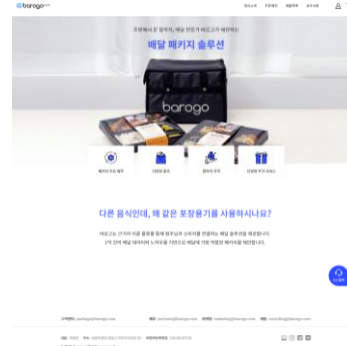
barogo

회사소개 | 가맹문의 | 채용 | 고객센터

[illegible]
배달 패키지 솔루션

barogo

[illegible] | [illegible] | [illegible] | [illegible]

다른 음식인데, 왜 같은 포장용기를 사용하시나요?

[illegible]
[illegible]

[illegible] partner@barogo.com | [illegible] partners@barogo.com | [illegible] marketing@barogo.com | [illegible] recruiting@barogo.com

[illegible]